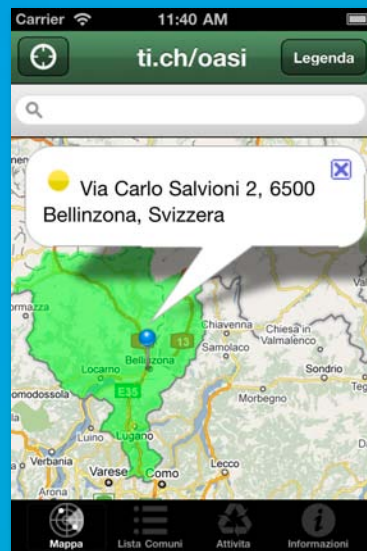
Carrier
11:40 AM
ti.ch/oasi
Legenda
Via Carlo Salvioni 2, 6500 Bellinzona, Svizzera
Chiavenna
Chiesa in Valmalenco
Samolaco
13
Bellinzona
Locarno
Sondrio
Morbegno
omodossola
E35
Luino
Lugano
Varese
Como
Lecco
ormazza
Mappa
Lista Comuni
Attività
Informazioni